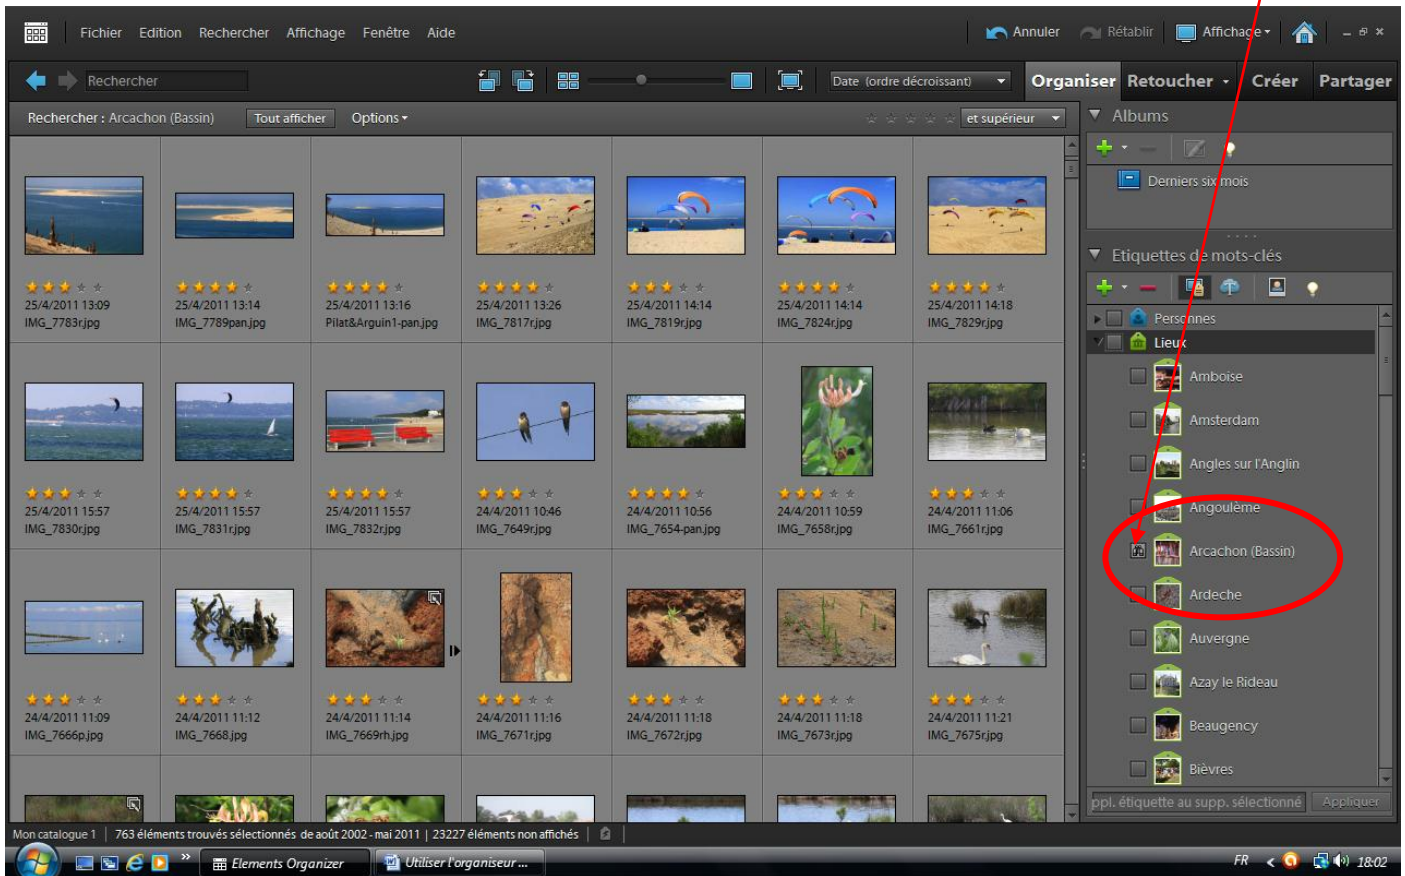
Fichier Edition Rechercher Affichage Fenêtre Aide

Annuler Rétablir Affichage

Rechercher

Date (ordre décroissant)

Organiser Retoucher Créer Partager

Rechercher : Arcachon (Bassin) Tout afficher Options

et supérieur

25/4/2011 13:09
IMG_7783r.jpg

25/4/2011 13:14
IMG_7789pan.jpg

25/4/2011 13:16
Pilat&Arguin1-pan.jpg

25/4/2011 13:26
IMG_7817r.jpg

25/4/2011 14:14
IMG_7819r.jpg

25/4/2011 14:14
IMG_7824r.jpg

25/4/2011 14:18
IMG_7829r.jpg

25/4/2011 15:57
IMG_7830r.jpg

25/4/2011 15:57
IMG_7831r.jpg

25/4/2011 15:57
IMG_7832r.jpg

24/4/2011 10:46
IMG_7649r.jpg

24/4/2011 10:56
IMG_7654-pan.jpg

24/4/2011 10:59
IMG_7658r.jpg

24/4/2011 11:06
IMG_7661r.jpg

24/4/2011 11:09
IMG_7666p.jpg

24/4/2011 11:12
IMG_7668.jpg

24/4/2011 11:14
IMG_7669rh.jpg

24/4/2011 11:16
IMG_7671r.jpg

24/4/2011 11:18
IMG_7672r.jpg

24/4/2011 11:18
IMG_7673r.jpg

24/4/2011 11:21
IMG_7675r.jpg

Albums

Derniers six mois

Etiquettes de mots-clés

Personnes
Lieux
Amboise
Amsterdam
Angles sur l'Anglin
Angoulème
Arcachon (Bassin)
Ardeche
Auvergne
Azay le Rideau
Beaugency
Bièvres

ppl. étiquette au supp. sélectionné Appliquer

Mon catalogue 1 | 763 éléments trouvés sélectionnés de août 2002 - mai 2011 | 23227 éléments non affichés

Elements Organizer Utiliser l'organiseur ...

FR 18:02